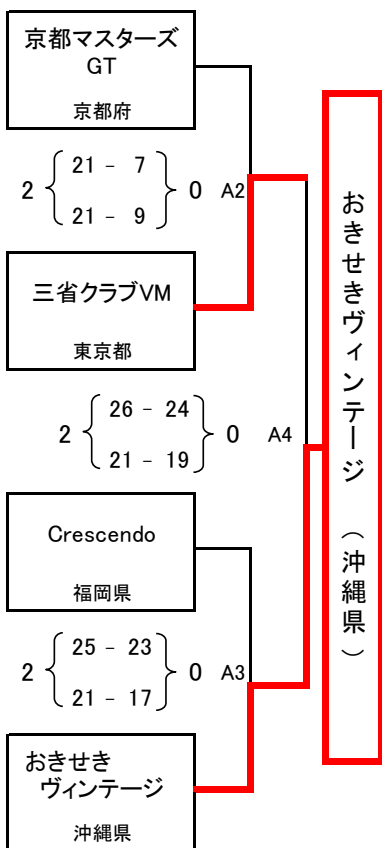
京都マスターズ
GT
京都府

2 $\left\{ \begin{array}{l} 21 - 7 \\ 21 - 9 \end{array} \right\}$ 0 A2

三省クラブVM
東京都

2 $\left\{ \begin{array}{l} 26 - 24 \\ 21 - 19 \end{array} \right\}$ 0 A4

Crescendo
福岡県

2 $\left\{ \begin{array}{l} 25 - 23 \\ 21 - 17 \end{array} \right\}$ 0 A3

おきせき
ヴィンテージ
沖縄県

おきせきヴィンテージ（沖縄県）